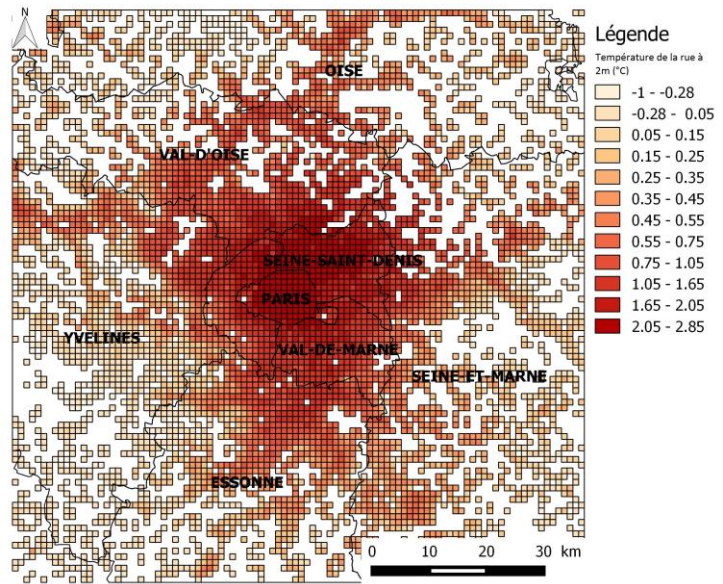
N

OISE

VAL-D'OISE

SEINE-SAINT-DENIS

PARIS

YVELINES

VAL-DE-MARNE

SEINE-ET-MARNE

ESSONNE

0 10 20 30 km

Légende

Température de la rue à 2m (°C)

-1 - -0.28
-0.28 - 0.05
0.05 - 0.15
0.15 - 0.25
0.25 - 0.35
0.35 - 0.45
0.45 - 0.55
0.55 - 0.75
0.75 - 1.05
1.05 - 1.65
1.65 - 2.05
2.05 - 2.85